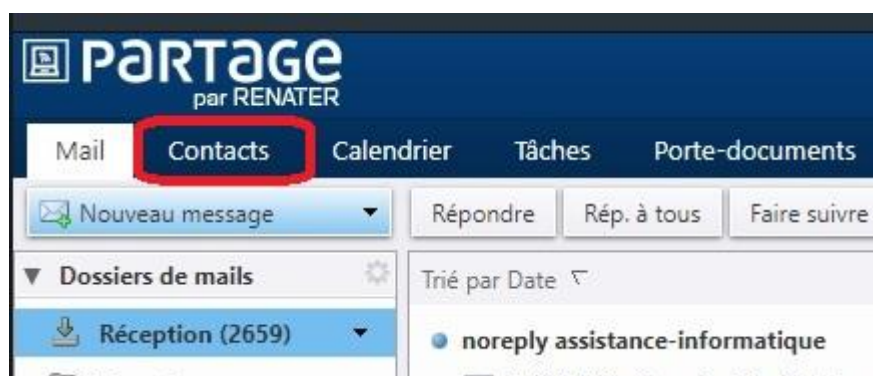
PARTAGE
par RENATER

Mail Contacts Calendrier Tâches Porte-documents

Nouveau message

Répondre Rép. à tous Faire suivre

Dossiers de mails

Trié par Date

Réception (2659)

noreply assistance-informatique